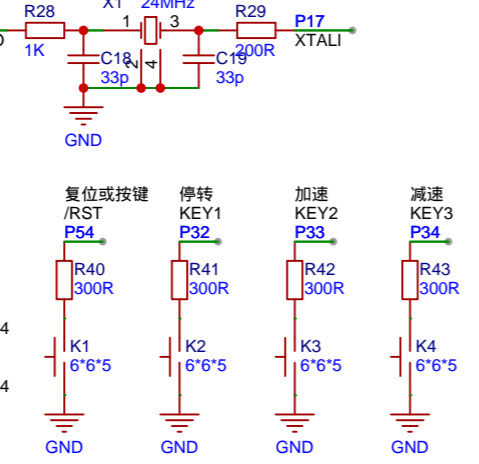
R28
X1
24MHz
1
3
R29
P17
XTALI
1K
200R
C18
2
4
C19
33p
33p
GND

复位或按键
/RST
P54
R40
300R
K1
6*6*5
GND

停转
KEY1
P32
R41
300R
K2
6*6*5
GND

加速
KEY2
P33
R42
300R
K3
6*6*5
GND

减速
KEY3
P34
R43
300R
K4
6*6*5
GND

4
4